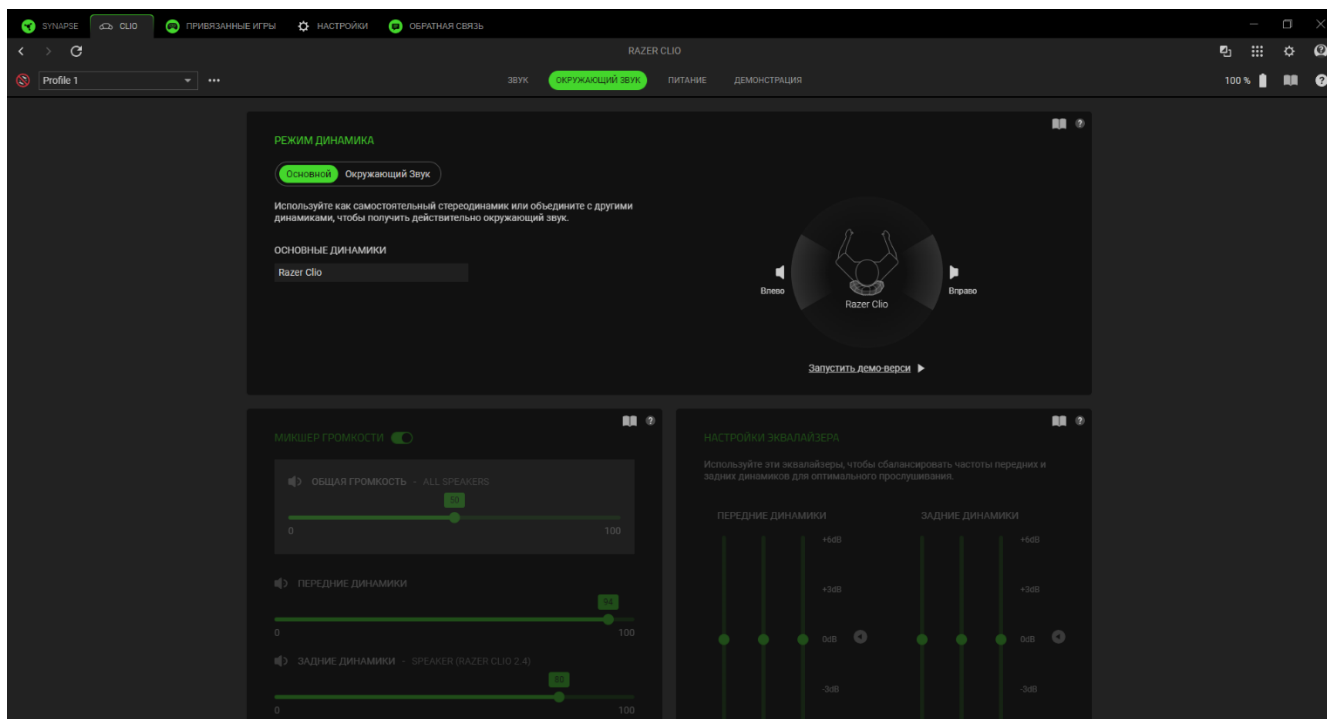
SYNAPSE CLIO ПРИВЯЗАННЫЕ ИГРЫ НАСТРОЙКИ ОБРАТНАЯ СВЯЗЬ

RAZER CLIO

Profile 1

ЗВУК ОКРУЖАЮЩИЙ ЗВУК ПИТАНИЕ ДЕМОНСТРАЦИЯ

100 %

РЕЖИМ ДИНАМИКА

Основной Окружающий Звук

Используйте как самостоятельный стереодинамик или объедините с другими динамиками, чтобы получить действительно окружающий звук.

ОСНОВНЫЕ ДИНАМИКИ

Razer Clio

Влево

Razer Clio

Вправо

Запустить демо-верси

МИКШЕР ГРОМКОСТИ

ОБЩАЯ ГРОМКОСТЬ - ALL SPEAKERS

50

0 100

ПЕРЕДНИЕ ДИНАМИКИ

94

0 100

ЗАДНИЕ ДИНАМИКИ - SPEAKER (RAZER CLIO 2.4)

80

0 100

НАСТРОЙКИ ЭКВАЛАЙЗЕРА

Используйте эти эквалайзеры, чтобы сбалансировать частоты передних и задних динамиков для оптимального прослушивания.

ПЕРЕДНИЕ ДИНАМИКИ

+6dB

+3dB

0dB

-3dB

ЗАДНИЕ ДИНАМИКИ

+6dB

+3dB

0dB

-3dB